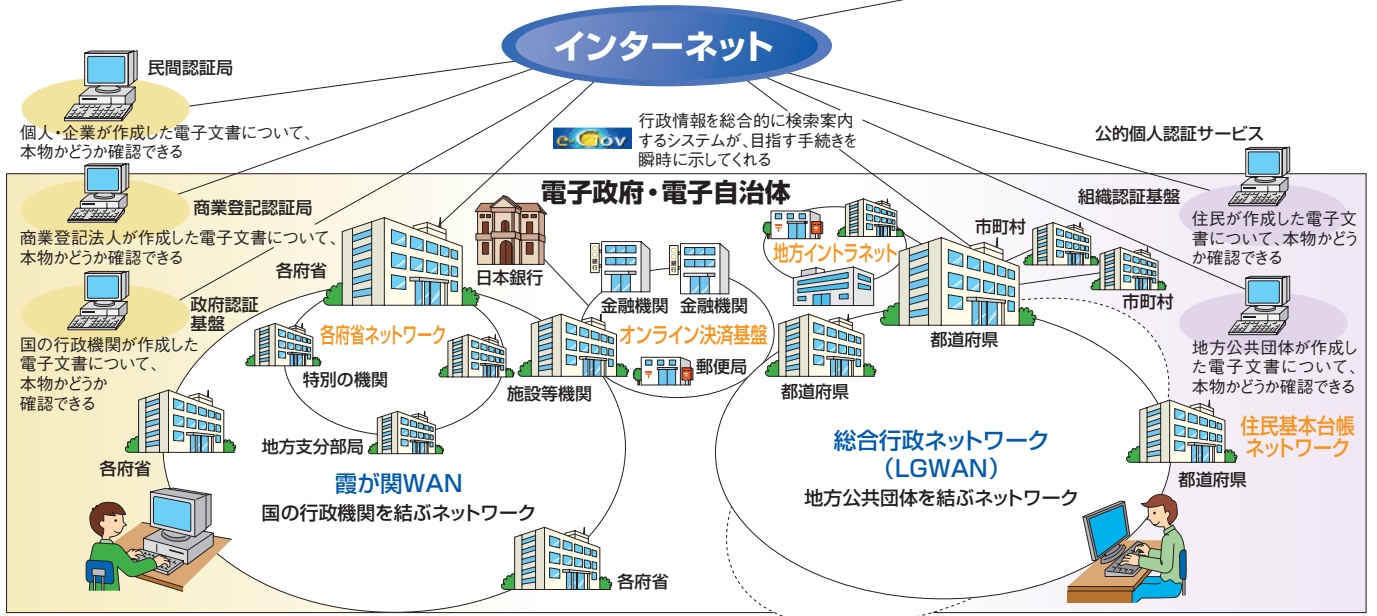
インターネット

民間認証局
個人・企業が作成した電子文書について、本物かどうか確認できる

e-Gov
行政情報を総合的に検索案内するシステムが、目指す手続きを瞬時に示してくれる

公的個人認証サービス

電子政府・電子自治体

商業登記認証局
商業登記法人が作成した電子文書について、本物かどうか確認できる

政府認証基盤
国の行政機関が作成した電子文書について、本物かどうか確認できる

各府省
日本銀行
金融機関
金融機関
地方イントラネット
市町村
組織認証基盤
住民が作成した電子文書について、本物かどうか確認できる
市町村
各府省ネットワーク
オンライン決済基盤
郵便局
特別の機関
施設等機関
都道府県
都道府県
地方公共団体が作成した電子文書について、本物かどうか確認できる
各府省
地方支分部局
総合行政ネットワーク
(LGWAN)
地方公共団体を結ぶネットワーク
住民基本台帳ネットワーク
都道府県
霞が関WAN
国の行政機関を結ぶネットワーク
各府省